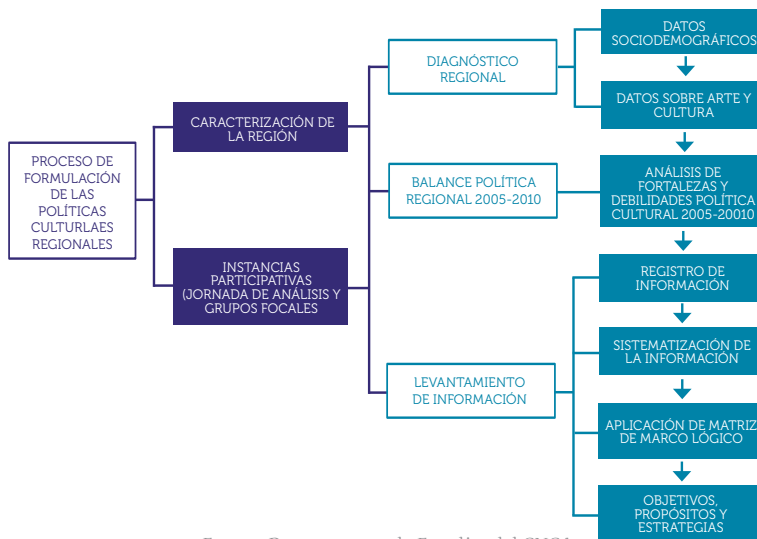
PROCESO DE FORMULACIÓN DE LAS POLÍTICAS CULTURLAES REGIONALES

CARACTERIZACIÓN DE LA REGIÓN

INSTANCIAS PARTICIPATIVAS (JORNADA DE ANÁLISIS Y GRUPOS FOCALES

DIAGNÓSTICO REGIONAL

BALANCE POLÍTICA REGIONAL 2005-2010

LEVANTAMIENTO DE INFORMACIÓN

DATOS SOCIODEMOGRÁFICOS

DATOS SOBRE ARTE Y CULTURA

ANÁLISIS DE FORTALEZAS Y DEBILIDADES POLÍTICA CULTURAL 2005-20010

REGISTRO DE INFORMACIÓN

SISTEMATIZACIÓN DE LA INFORMACIÓN

APLICACIÓN DE MATRIZ DE MARCO LÓGICO

OBJETIVOS, PROPÓSITOS Y ESTRATEGIAS

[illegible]